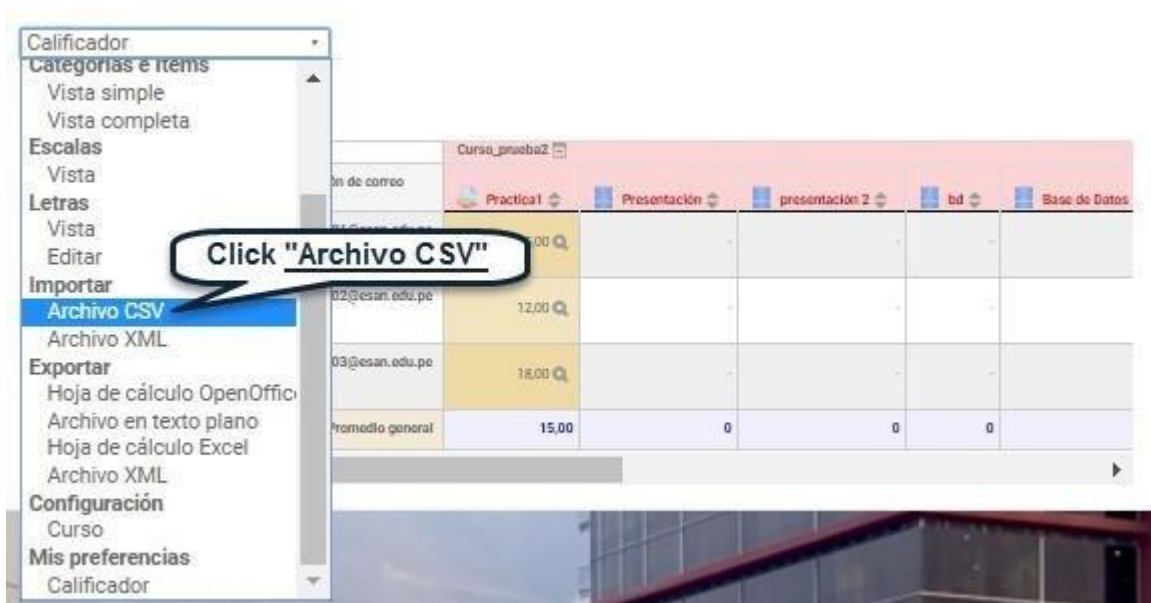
Calificador
Categorías e ítems
Vista simple
Vista completa
Escalas
Vista
Letras
Vista
Editar
Importar
Archivo CSV
Archivo XML
Exportar
Hoja de cálculo OpenOffic
Archivo en texto plano
Hoja de cálculo Excel
Archivo XML
Configuración
Curso
Mis preferencias
Calificador

Click "Archivo CSV"

| ón de correo | Curso_prueba2 Practica1 | Presentación | presentación 2 | bd | Base de Datos |
|---|---|---|---|---|---|
| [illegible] | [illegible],00 | - | - | - | |
| 02@esan.edu.pe | 12,00 | - | - | - | |
| 03@esan.edu.pe | 18,00 | - | - | - | |
| Promedio general | 15,00 | 0 | 0 | 0 | |